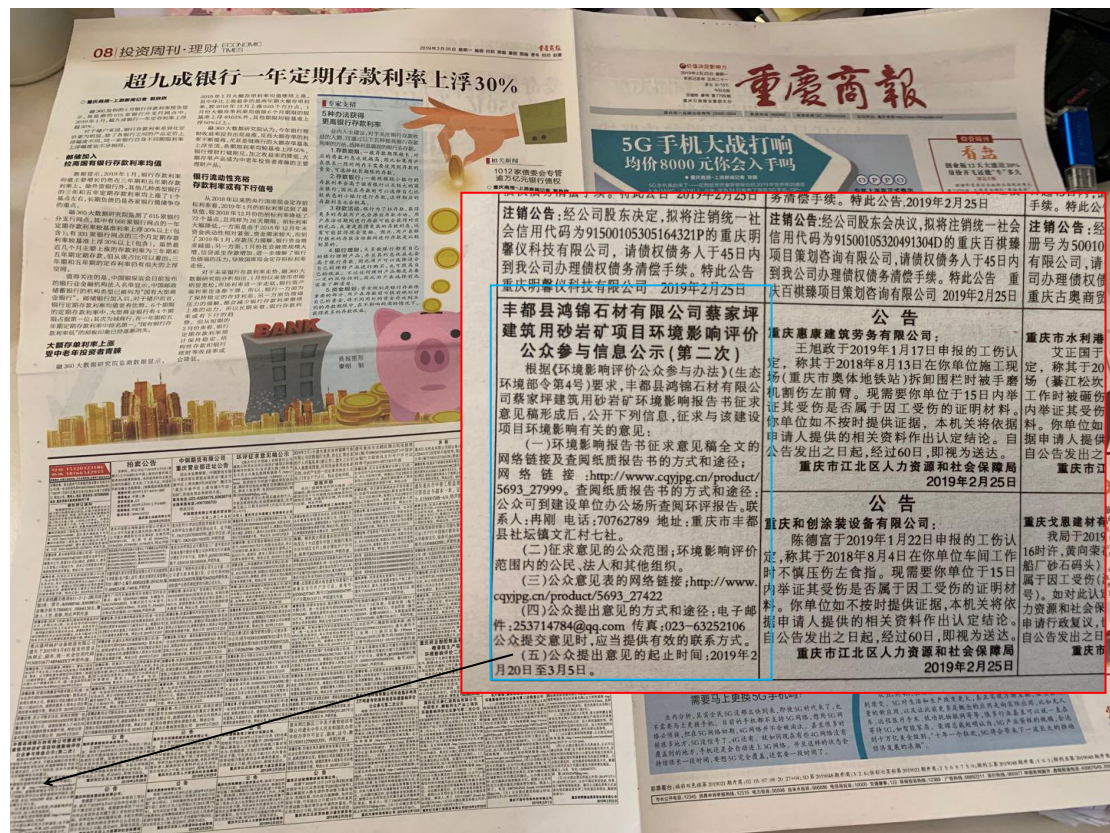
08 | 投资周刊·理财 ECONOMIC TIMES

超九成银行一年定期存款利率上浮30%

BANK

重庆商报

5G手机大战打响
均价8000元你会入手吗

注销公告：经公司股东决定，拟将注销统一社会信用代码为91500105305164321P的重庆明馨仪科技有限公司，请债权债务人于45日内到我公司办理债权债务清偿手续。特此公告
重庆明馨仪科技有限公司 2019年2月25日

注销公告：经公司股东会决议，拟将注销统一社会信用代码为91500105320491304D的重庆百祺臻项目策划咨询有限公司，请债权债务人于45日内到我公司办理债权债务清偿手续。特此公告
重庆百祺臻项目策划咨询有限公司 2019年2月25日

丰都县鸿锦石材有限公司蔡家坪建筑用砂岩矿项目环境影响评价公众参与信息公示(第二次)

根据《环境影响评价公众参与办法》(生态环境部令第4号)要求，丰都县鸿锦石材有限公司蔡家坪建筑用砂岩矿环境影响报告书征求意见稿完成后，公开下列信息，征求与该建设项目环境影响有关的意见：

(一)环境影响报告书征求意见稿全文的网络链接及查阅纸质报告书的方式和途径：网络链接：http://www.cqyjpg.cn/product/5693_27999。查阅纸质报告书的方式和途径：公众可到建设单位办公场所查阅环评报告，联系人：冉刚 电话：70762789 地址：重庆市丰都县社坛镇文汇村七社。

(二)征求意见的公众范围：环境影响评价范围内的公民、法人和其他组织。

(三)公众意见表的网络链接：http://www.cqyjpg.cn/product/5693_27422

(四)公众提出意见的方式和途径：电子邮件：253714784@qq.com 传真：023-63252106 公众提交意见时，应当提供有效的联系方式。

(五)公众提出意见的起止时间：2019年2月20日至3月5日。

公告

重庆惠康建筑劳务有限公司：
王旭政于2019年1月17日申报的工伤认定，称其于2018年8月13日在你单位施工现场(重庆市奥体地铁站)拆卸围栏时被手磨机割伤左前臂。现需要你单位于15日内举证其受伤是否属于因工受伤的证明材料。你单位如不按时提供证据，本机关将依据申请人提供的相关资料作出认定结论。自公告发出之日起，经过60日，即视为送达。
重庆市江北区人力资源和社会保障局
2019年2月25日

公告

重庆和创涂装设备有限公司：
陈德富于2019年1月22日申报的工伤认定，称其于2018年8月4日在你单位车间工作时不慎压伤左食指。现需要你单位于15日内举证其受伤是否属于因工受伤的证明材料。你单位如不按时提供证据，本机关将依据申请人提供的相关资料作出认定结论。自公告发出之日起，经过60日，即视为送达。
重庆市江北区人力资源和社会保障局
2019年2月25日

需要马上更换5G手机吗？